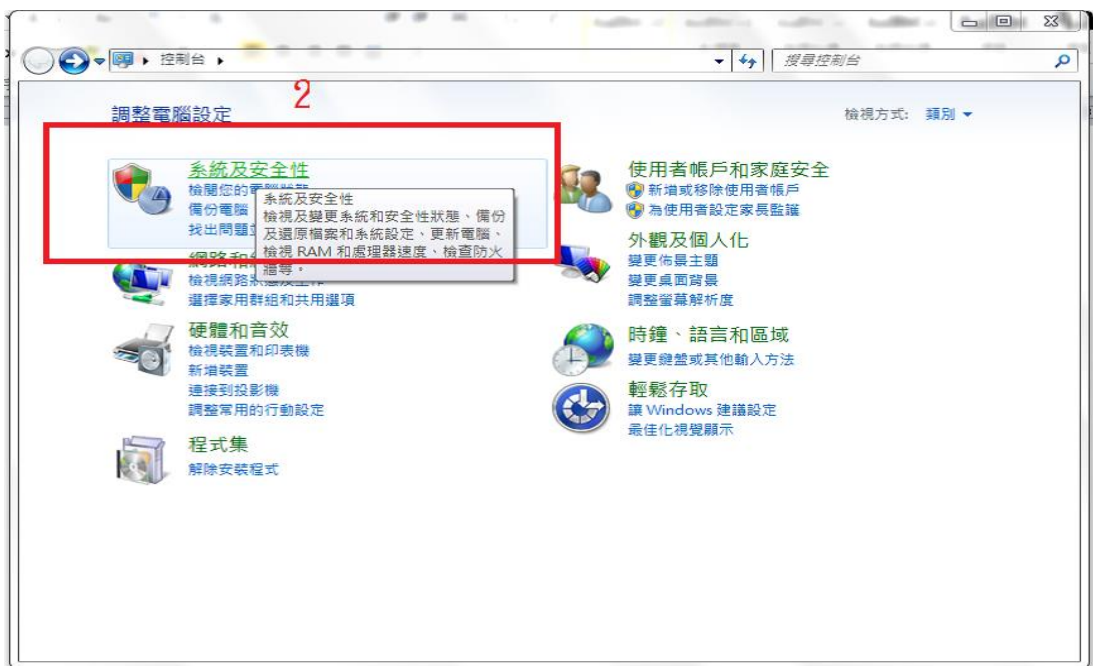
控制台 ▸

搜尋控制台

2

調整電腦設定

檢視方式: 類別 ▾

系統及安全性
檢閱您的電腦狀態
備份電腦
找出問題並

系統及安全性
檢視及變更系統和安全性狀態、備份及還原檔案和系統設定、更新電腦、檢視 RAM 和處理器速度、檢查防火牆等。

網路和網際網路
檢視網路狀態及工作
選擇家用群組和共用選項

硬體和音效
檢視裝置和印表機
新增裝置
連接到投影機
調整常用的行動設定

程式集
解除安裝程式

使用者帳戶和家庭安全
新增或移除使用者帳戶
為使用者設定家長監護

外觀及個人化
變更佈景主題
變更桌面背景
調整螢幕解析度

時鐘、語言和區域
變更鍵盤或其他輸入方法

輕鬆存取
讓 Windows 建議設定
最佳化視覺顯示